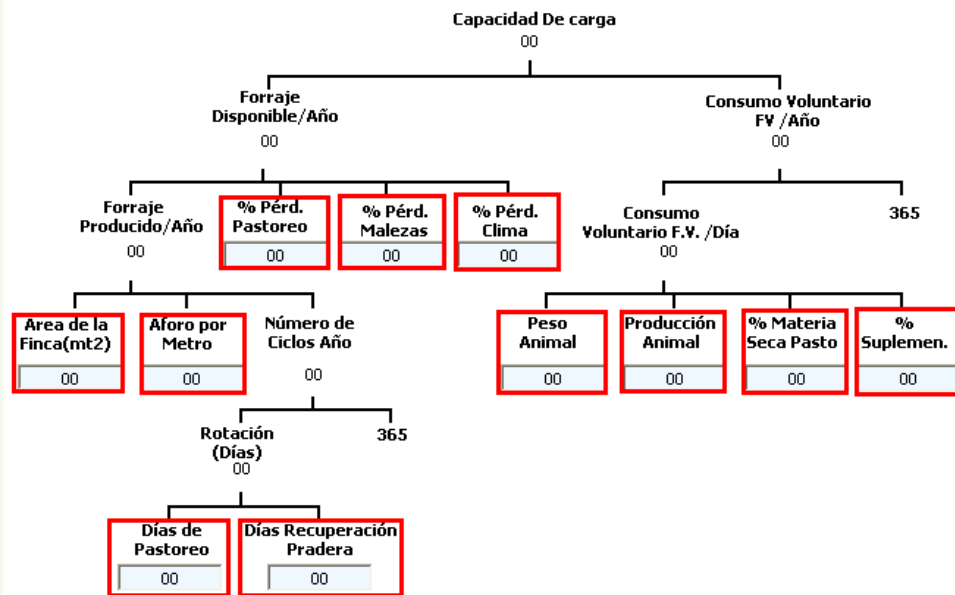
Capacidad De carga
00

Forraje Disponible/Año
00

Consumo Voluntario FV /Año
00

Forraje Producido/Año
00

% Pérd. Pastoreo
00

% Pérd. Malezas
00

% Pérd. Clima
00

Consumo Voluntario F.V. /Día
00

365

Area de la Finca(mt2)
00

Aforo por Metro
00

Número de Ciclos Año
00

Peso Animal
00

Producción Animal
00

% Materia Seca Pasto
00

% Suplemen.
00

Rotación (Días)
00

365

Días de Pastoreo
00

Días Recuperación Pradera
00